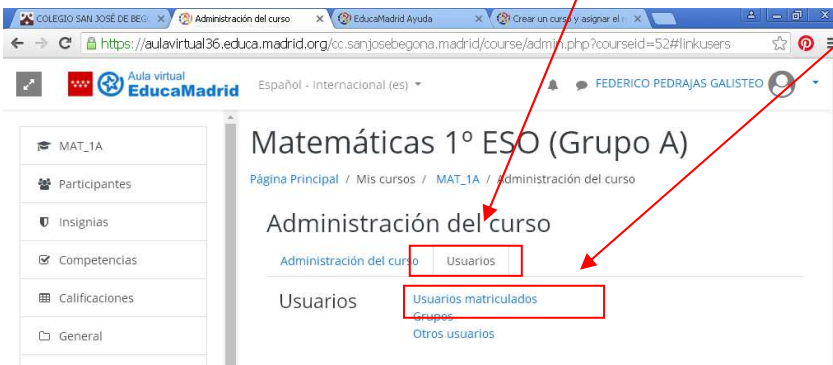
COLEGIO SAN JOSÉ DE BEG ×
Administración del curso ×
EducaMadrid Ayuda ×
Crear un curso y asignar el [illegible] ×

https://aulavirtual36.educa.madrid.org/cc.sanjosebegona.madrid/course/admin.php?courseid=52#linkusers

Aula virtual EducaMadrid
Español - Internacional (es)
FEDERICO PEDRAJAS GALISTEO

MAT_1A
Participantes
Insignias
Competencias
Calificaciones
General

Matemáticas 1º ESO (Grupo A)

Página Principal / Mis cursos / MAT_1A / Administración del curso

Administración del curso

Administración del curso
Usuarios

Usuarios
Usuarios matriculados
Grupos
Otros usuarios